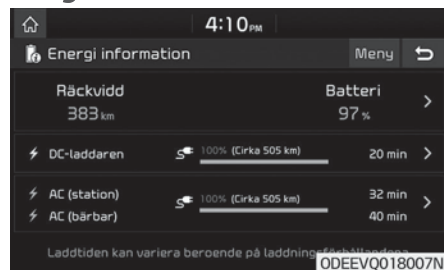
4:10PM

Energi information

Meny

Räckvidd
383 km

Batteri
97 %

DC-laddaren
100% (Cirka 505 km)
20 min

AC (station)
AC (bärbar)
100% (Cirka 505 km)
32 min
40 min

Laddtiden kan variera beroende på laddningsförhållandena

ODEEVQ018007N